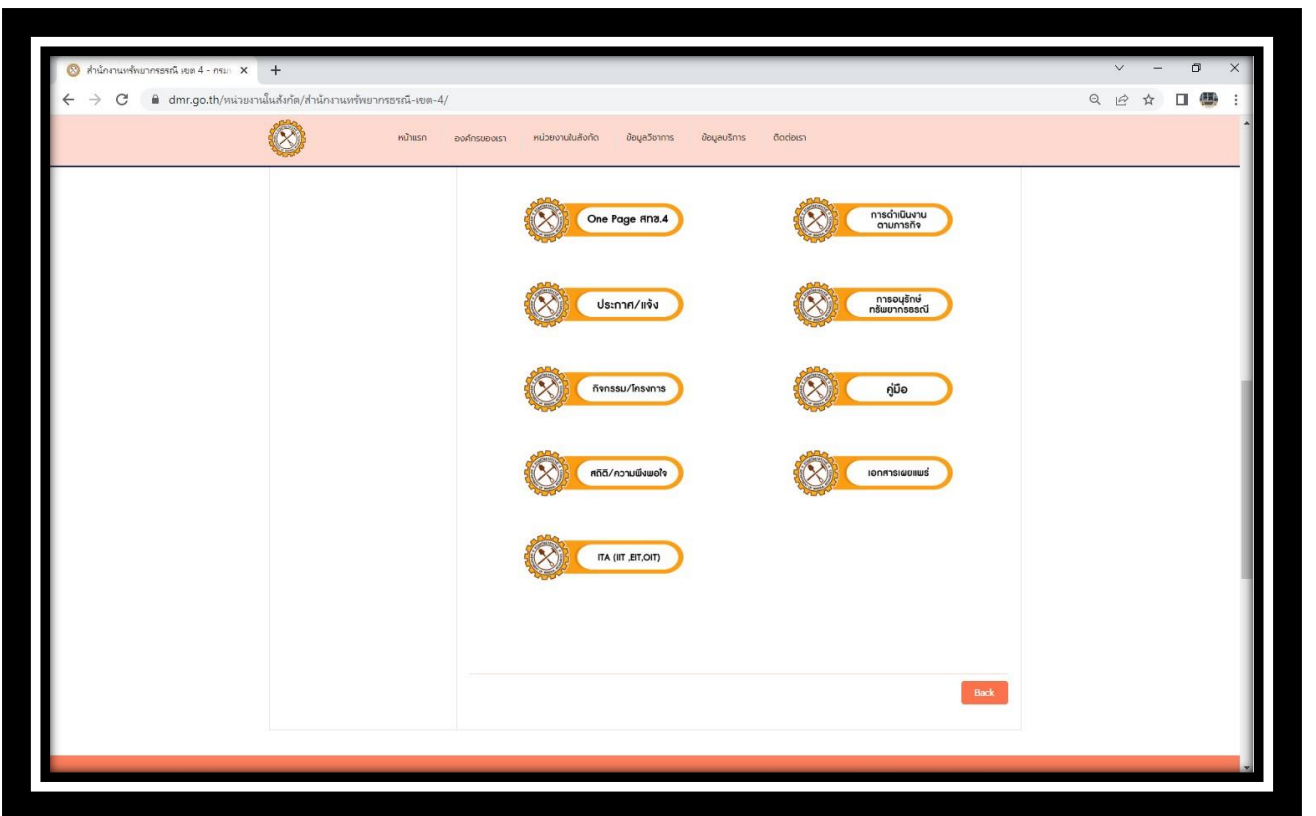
สำนักงานทรัพยากรธรณี เขต 4 - กรม ×
+
dmr.go.th/หน่วยงานในสังกัด/สำนักงานทรัพยากรธรณี-เขต-4/

หน้าแรก
องค์กรของเรา
หน่วยงานในสังกัด
ข้อมูลวิชาการ
ข้อมูลบริการ
ติดต่อเรา

One Page สทข.4
การดำเนินงานตามภารกิจ
ประกาศ/แจ้ง
การอนุรักษ์ทรัพยากรธรณี
กิจกรรม/โครงการ
คู่มือ
สถิติ/ความพึงพอใจ
เอกสารเผยแพร่
ITA (IIT ,EIT,OIT)

Back